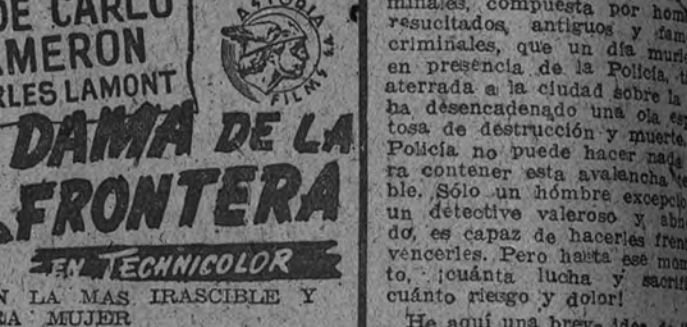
DE CARLO
MERON
RLES LAMONT

ASTORIA FILMS S.A.

DAMA DE LA
FRONTERA

EN TECHNICOLOR

N LA MAS IRASCIBLE Y
A MUJER

minales, compuesta por hom
resucitados, antiguos y fam
criminales, que un día murie
en presencia de la Policía, t
aterrada a la ciudad sobre la
ha desencadenado una ola es
tosa de destrucción y muerte.
Policía no puede hacer nada
ra contener esta avalancha te
ble. Sólo un hombre excepcio
un detective valeroso y abn
do, es capaz de hacerles fren
vencerles. Pero hasta ese mom
to, ¡cuánta lucha y sacrifi
cuánto riesgo y dolor!

He aquí una brev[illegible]